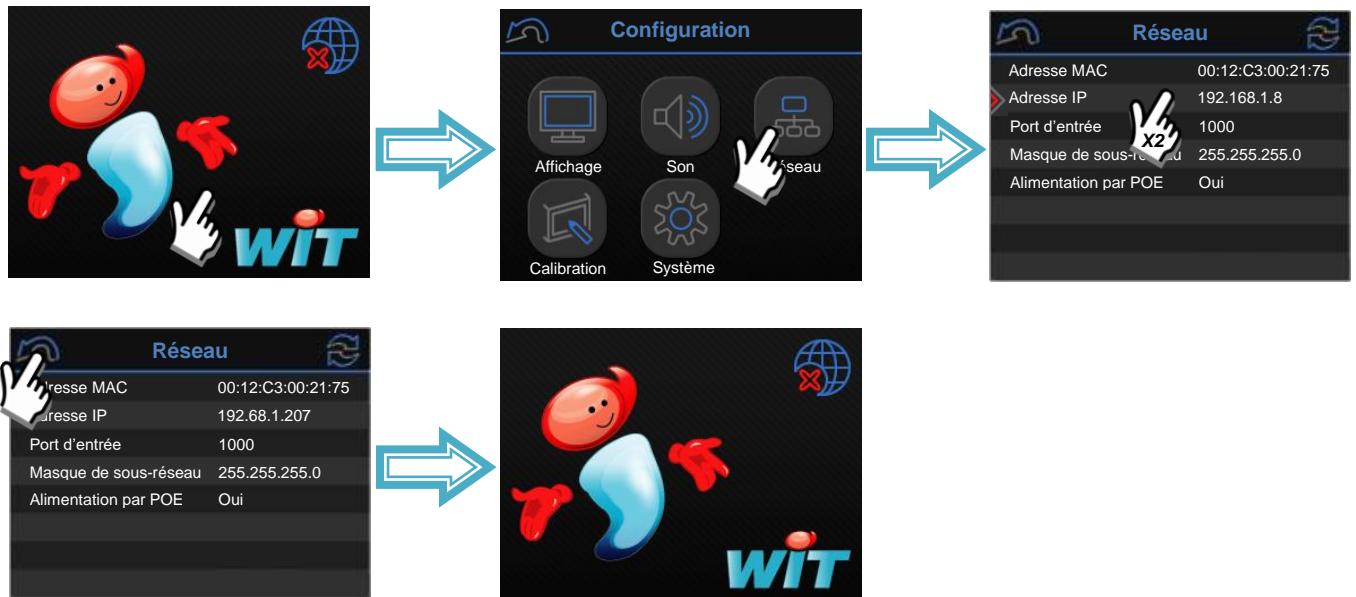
WIT

Configuration

Affichage

Son

éseau

Calibration

Système

Réseau

| Adresse MAC | 00:12:C3:00:21:75 |
|---|---|
| Adresse IP | 192.168.1.8 |
| Port d'entrée | 1000 |
| Masque de sous-r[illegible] | 255.255.255.0 |
| Alimentation par POE | Oui |

X2

Réseau

| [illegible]dresse MAC | 00:12:C3:00:21:75 |
|---|---|
| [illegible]dresse IP | 192.68.1.207 |
| Port d'entrée | 1000 |
| Masque de sous-réseau | 255.255.255.0 |
| Alimentation par POE | Oui |

WIT